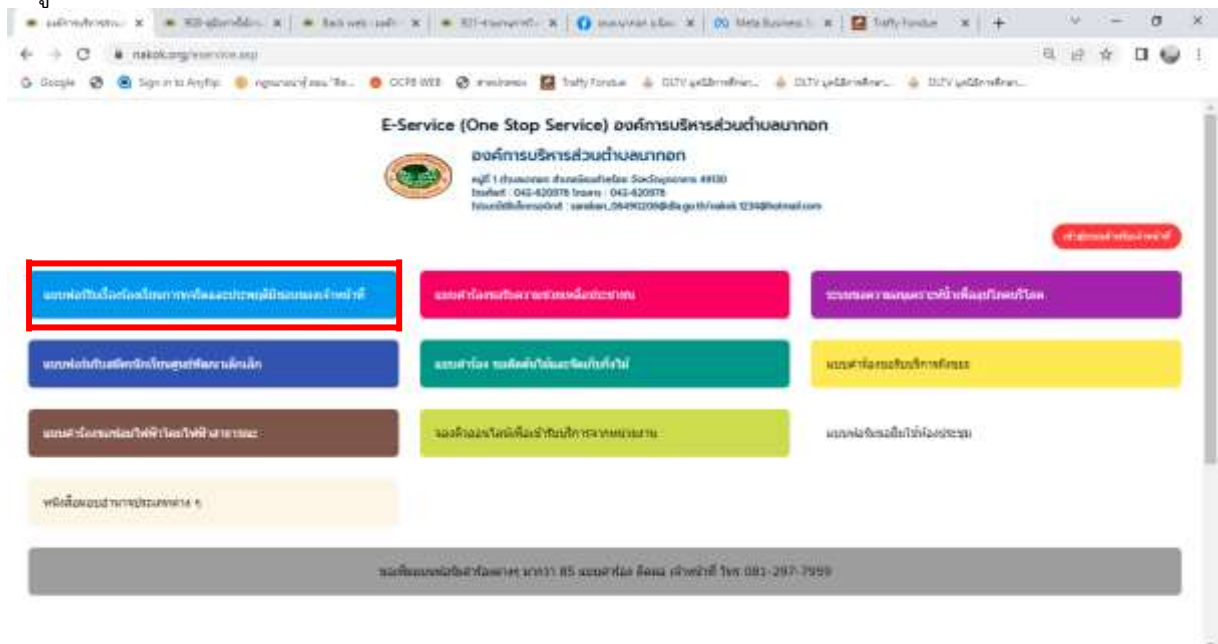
E-Service (One Stop Service) องค์การบริหารส่วนตำบลนาภอก

องค์การบริหารส่วนตำบลนาภอก

Google Sign in to Anyflip OCPB WEB Traffy Fondue DLTV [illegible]

nakok.org/eservice.asp

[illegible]

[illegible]

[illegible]

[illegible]

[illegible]

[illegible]

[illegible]

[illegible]

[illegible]

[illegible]

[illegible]

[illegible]

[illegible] 081-297-7959